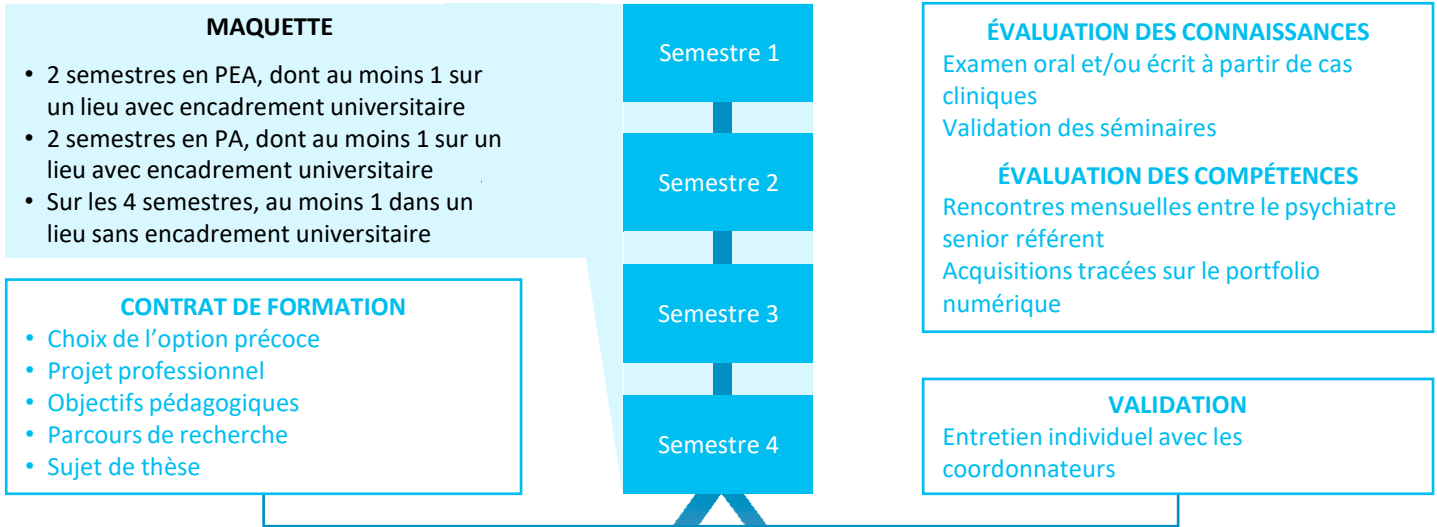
MAQUETTE

• 2 semestres en PEA, dont au moins 1 sur un lieu avec encadrement universitaire
• 2 semestres en PA, dont au moins 1 sur un lieu avec encadrement universitaire
• Sur les 4 semestres, au moins 1 dans un lieu sans encadrement universitaire

CONTRAT DE FORMATION

• Choix de l'option précoce
• Projet professionnel
• Objectifs pédagogiques
• Parcours de recherche
• Sujet de thèse

Semestre 1

Semestre 2

Semestre 3

Semestre 4

ÉVALUATION DES CONNAISSANCES

Examen oral et/ou écrit à partir de cas cliniques
Validation des séminaires

ÉVALUATION DES COMPÉTENCES

Rencontres mensuelles entre le psychiatre senior référent
Acquisitions tracées sur le portfolio numérique

VALIDATION

Entretien individuel avec les coordonnateurs